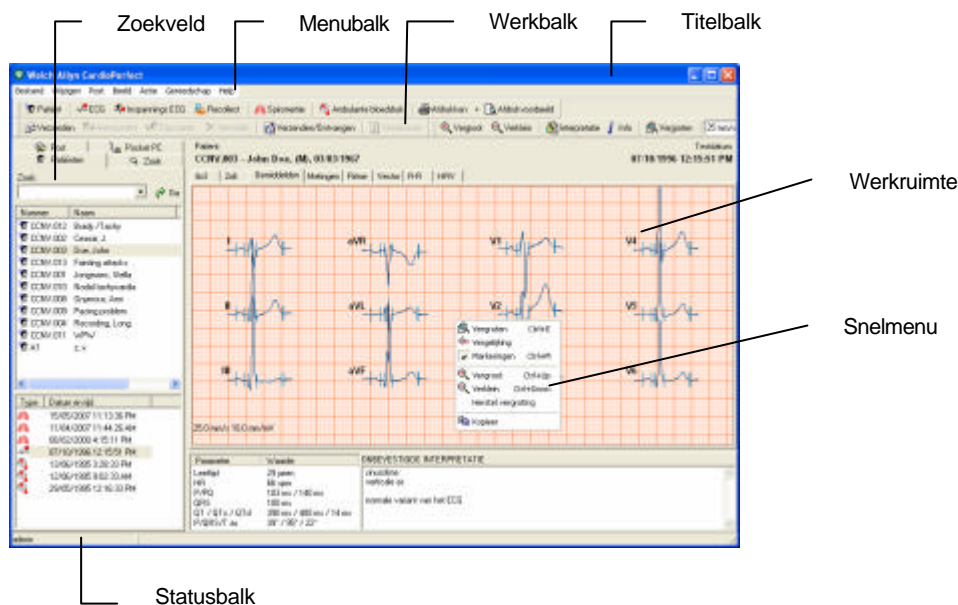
Zoekveld

Menubalk

Werkbalk

Titelbalk

Welch Allyn CardioPerfect

Bestand Wijzigen Post Beeld Actie Gereedschap Help

Patiënt ECG Inspannings ECG Recollect Spirometrie Ambulante bloeddruk Afdrukken Afdrukvoorbeeld

Verzenden Vergroot Verklein Interpretatie Info Registreer

Post Pocket PC Patiënten Zoek

Zoek:

Ga

Nummer Naam

ECMV.012 Brady / Tachy
ECMV.002 Ceasar, J.
ECMV.003 Doe, John
ECMV.013 Fainting attacks
ECMV.001 Jongmans, Stella
ECMV.010 Nodal tachycardia
ECMV.008 Grijpstra, Ann
ECMV.009 Pacing problem
ECMV.004 Recording, Long
ECMV.011 WPW
A1

Type Datum en tijd

15/05/2007 11:13:36 PM
11/04/2007 11:44:26 AM
08/02/2000 4:15:11 PM
07/10/1996 12:15:51 PM
12/06/1995 3:30:20 PM
12/06/1995 9:02:30 AM
29/05/1995 12:16:33 PM

Patiënt
ECMV.003 - John Doe, (M), 03/03/1967

07/10/1996 12:15:51 PM

Beeldelden Metingen Ritme

Werkruimte

I aVR V1 V4
II aVL V2 V5
III aVF V3 V6

Vergroten Ctrl+E
Vergelijking
Markeringen Ctrl+M
Vergroot Ctrl+Up
Verklein Ctrl+Down
Herstel vergroting
Kopieer

Snelmenu

25.0 mm/s 10.0 mm/mV

Parameter Waarde

Leeftijd 29 jaren
HR 66 bpm
P/PQ 100 ms / 148 ms
QRS 100 ms
QT / QTc / QTd 390 ms / 400 ms / 14 ms
P/QRS/T as 39° / 95° / 22°

ONBEVESTIGDE INTERPRETATIE

sinusritme
normale variant van het ECG

Statusbalk